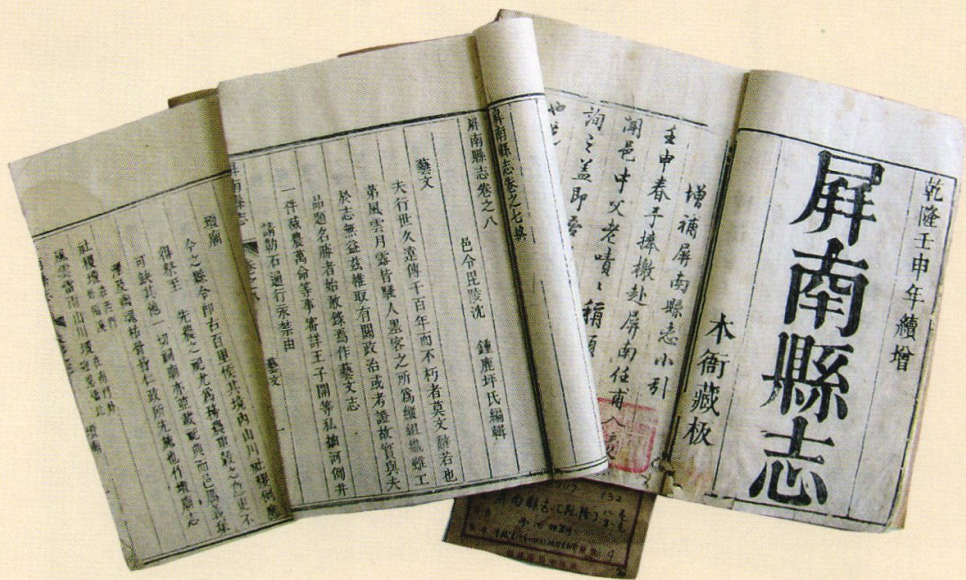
乾隆壬申年續增

屏南縣志

本衙藏板

增補屏南縣志小引

壬申春予捧檄赴屏南任甫入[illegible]

詢邑中父老嘖嘖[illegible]稱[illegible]

詢之並即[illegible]

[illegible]也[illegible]

屏南縣志卷之七終

屏南縣志卷之八

邑令毘陵沈　鍾鹿坪氏編輯

藝文

夫行世久遠傳千百年而不朽者莫文辭若也

弟風雲月露皆騷人墨客之所爲緩組繪繡工

於志無益甚矣取有關政治或考證故實與夫

品題名勝者始敢錄焉作藝文志

一件廠鑒萬命等事審詳王子開等私掘河倒井

請勒石通行永禁由

藝文

壇廟

今之縣令即古百里侯其境內山川社稷例應

得祭至　先農之祀尤爲特舉而典禮之際必

可缺乎他一切祠廟亦當載之典而已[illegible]

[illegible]

社稷壇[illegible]

風雲雷雨山川壇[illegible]

屏南縣志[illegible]